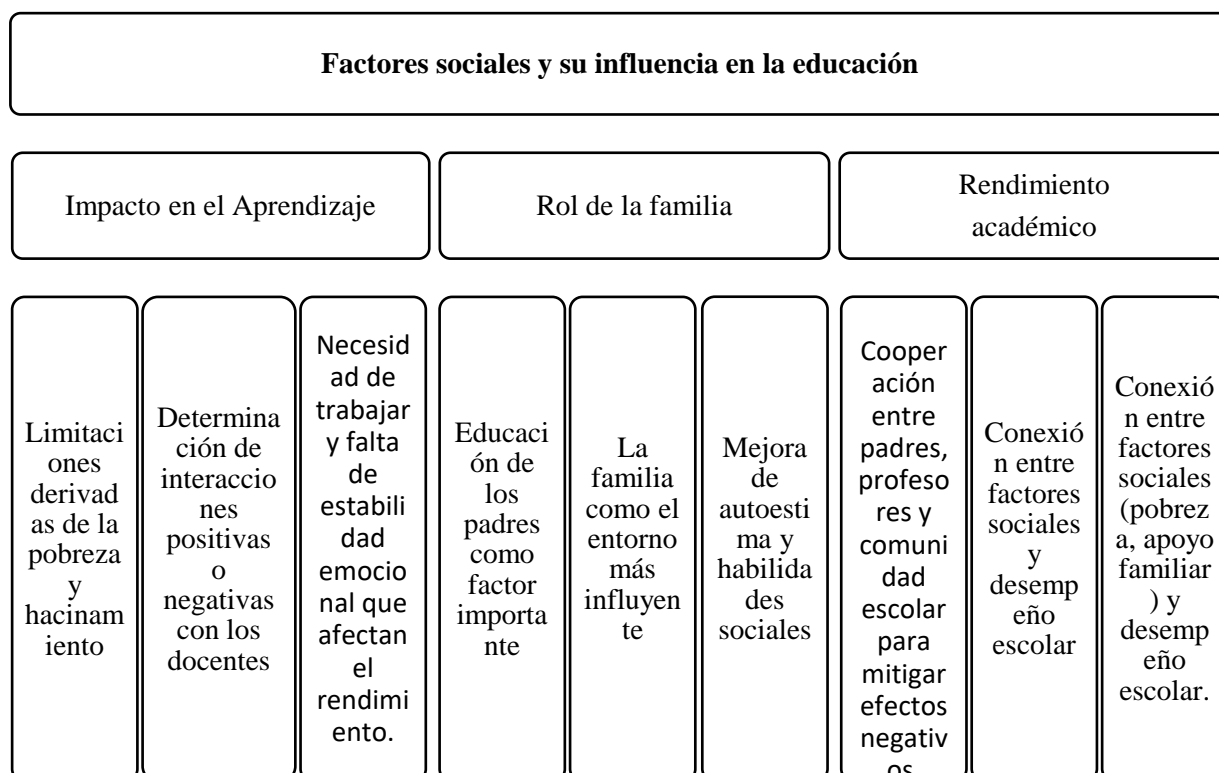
**Factores sociales y su influencia en la educación**

Impacto en el Aprendizaje

Rol de la familia

Rendimiento académico

Limitaciones derivadas de la pobreza y hacinamiento

Determinación de interacciones positivas o negativas con los docentes

Necesidad de trabajar y falta de estabilidad emocional que afectan el rendimiento.

Educación de los padres como factor importante

La familia como el entorno más influyente

Mejora de autoestima y habilidades sociales

Cooperación entre padres, profesores y comunidad escolar para mitigar efectos negativ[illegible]

Conexión entre factores sociales y desempeño escolar

Conexión entre factores sociales (pobreza, apoyo familiar) y desempeño escolar.